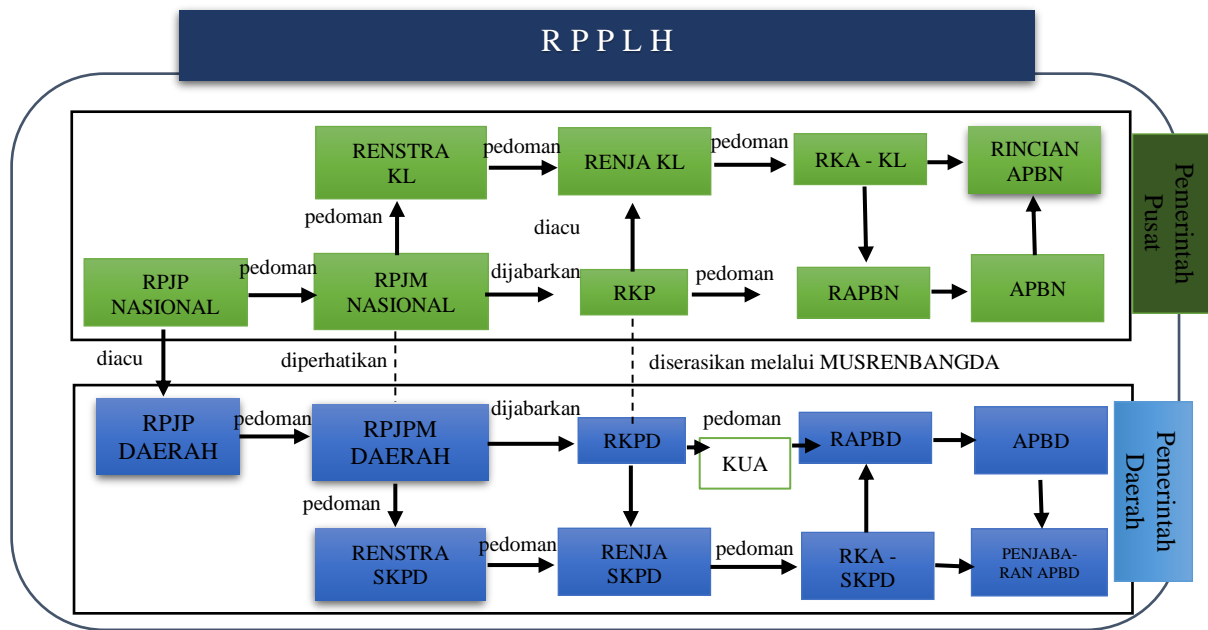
R P P L H

RENSTRA KL

pedoman

RENJA KL

pedoman

RKA - KL

RINCIAN APBN

Pemerintah Pusat

pedoman

diacu

RPJP NASIONAL

pedoman

RPJM NASIONAL

dijabarkan

RKP

pedoman

RAPBN

APBN

diacu

diperhatikan

diserasikan melalui MUSRENBANGDA

RPJP DAERAH

pedoman

RPJPM DAERAH

dijabarkan

RKPD

pedoman

KUA

RAPBD

APBD

Pemerintah Daerah

pedoman

RENSTRA SKPD

pedoman

RENJA SKPD

pedoman

RKA - SKPD

PENJABARAN APBD